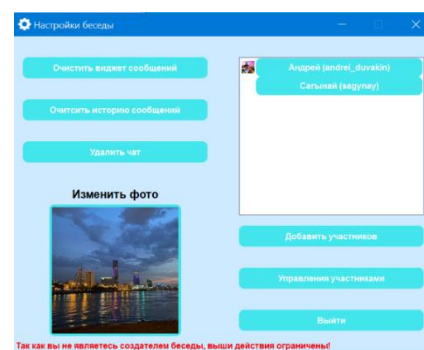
Настройки беседы

Очистить виджет сообщений

Очистить историю сообщений

Удалить чат

Изменить фото

Андрей (andrei_duvakin)

Сагынай (sagynay)

Добавить участников

Управления участниками

Выйти

Так как вы не являетесь создателем беседы, выши действия ограничены!